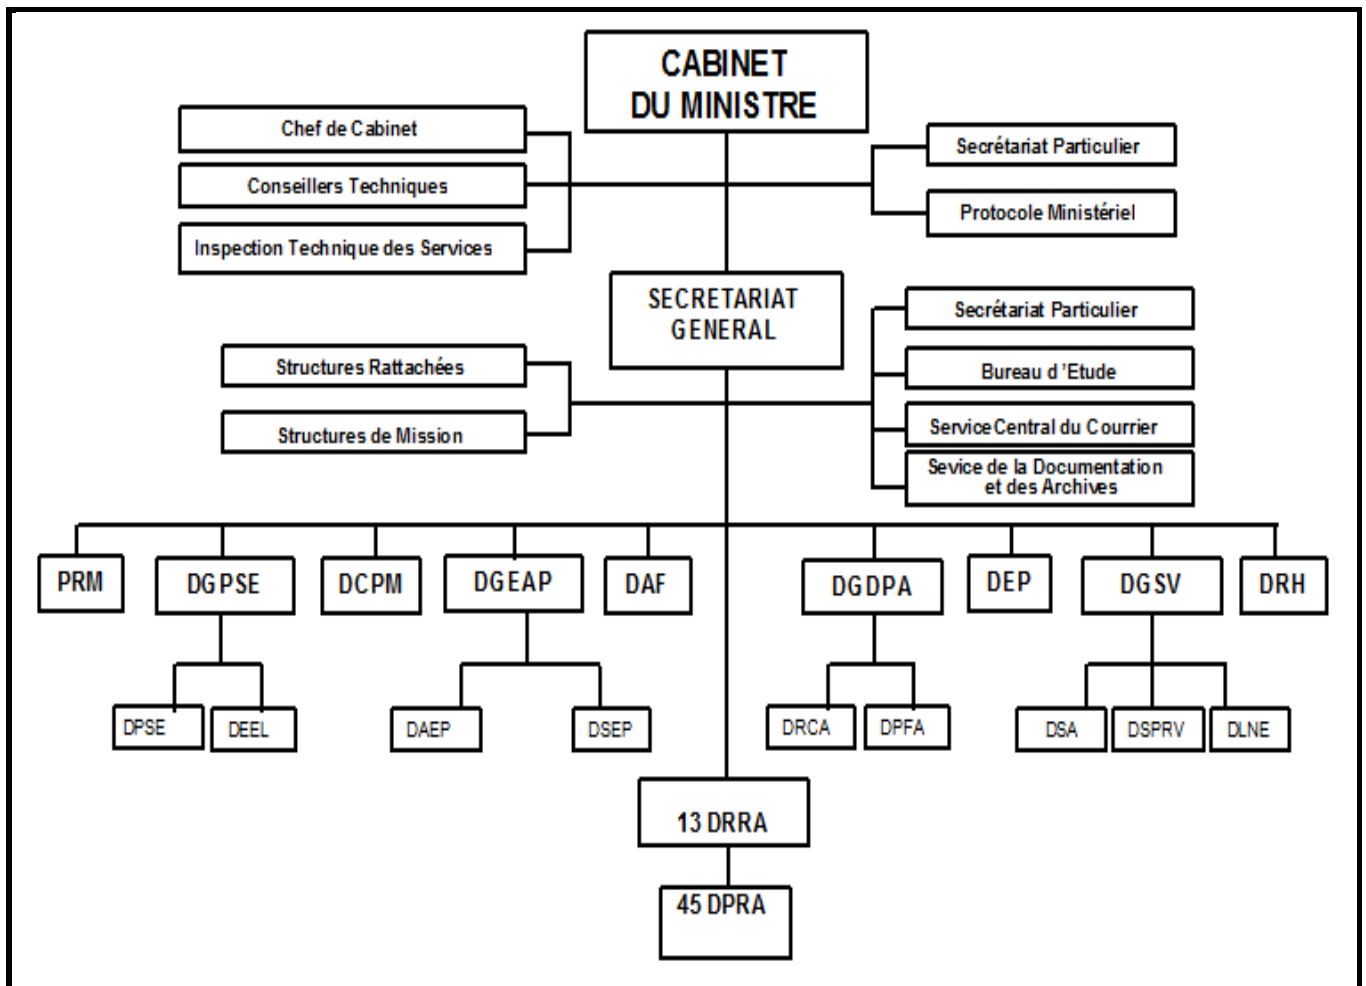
CABINET DU MINISTRE

Chef de Cabinet

Conseillers Techniques

Inspection Technique des Services

Secrétariat Particulier

Protocole Ministériel

SECRETARIAT GENERAL

Structures Rattachées

Structures de Mission

Secrétariat Particulier

Bureau d 'Etude

Service Central du Courrier

Sevice de la Documentation et des Archives

PRM

DGPSE

DCPM

DGEAP

DAF

DGDPA

DEP

DGSV

DRH

DPSE

DEEL

DAEP

DSEP

DRCA

DPFA

DSA

DSPRV

DLNE

13 DRRA

45 DPRA